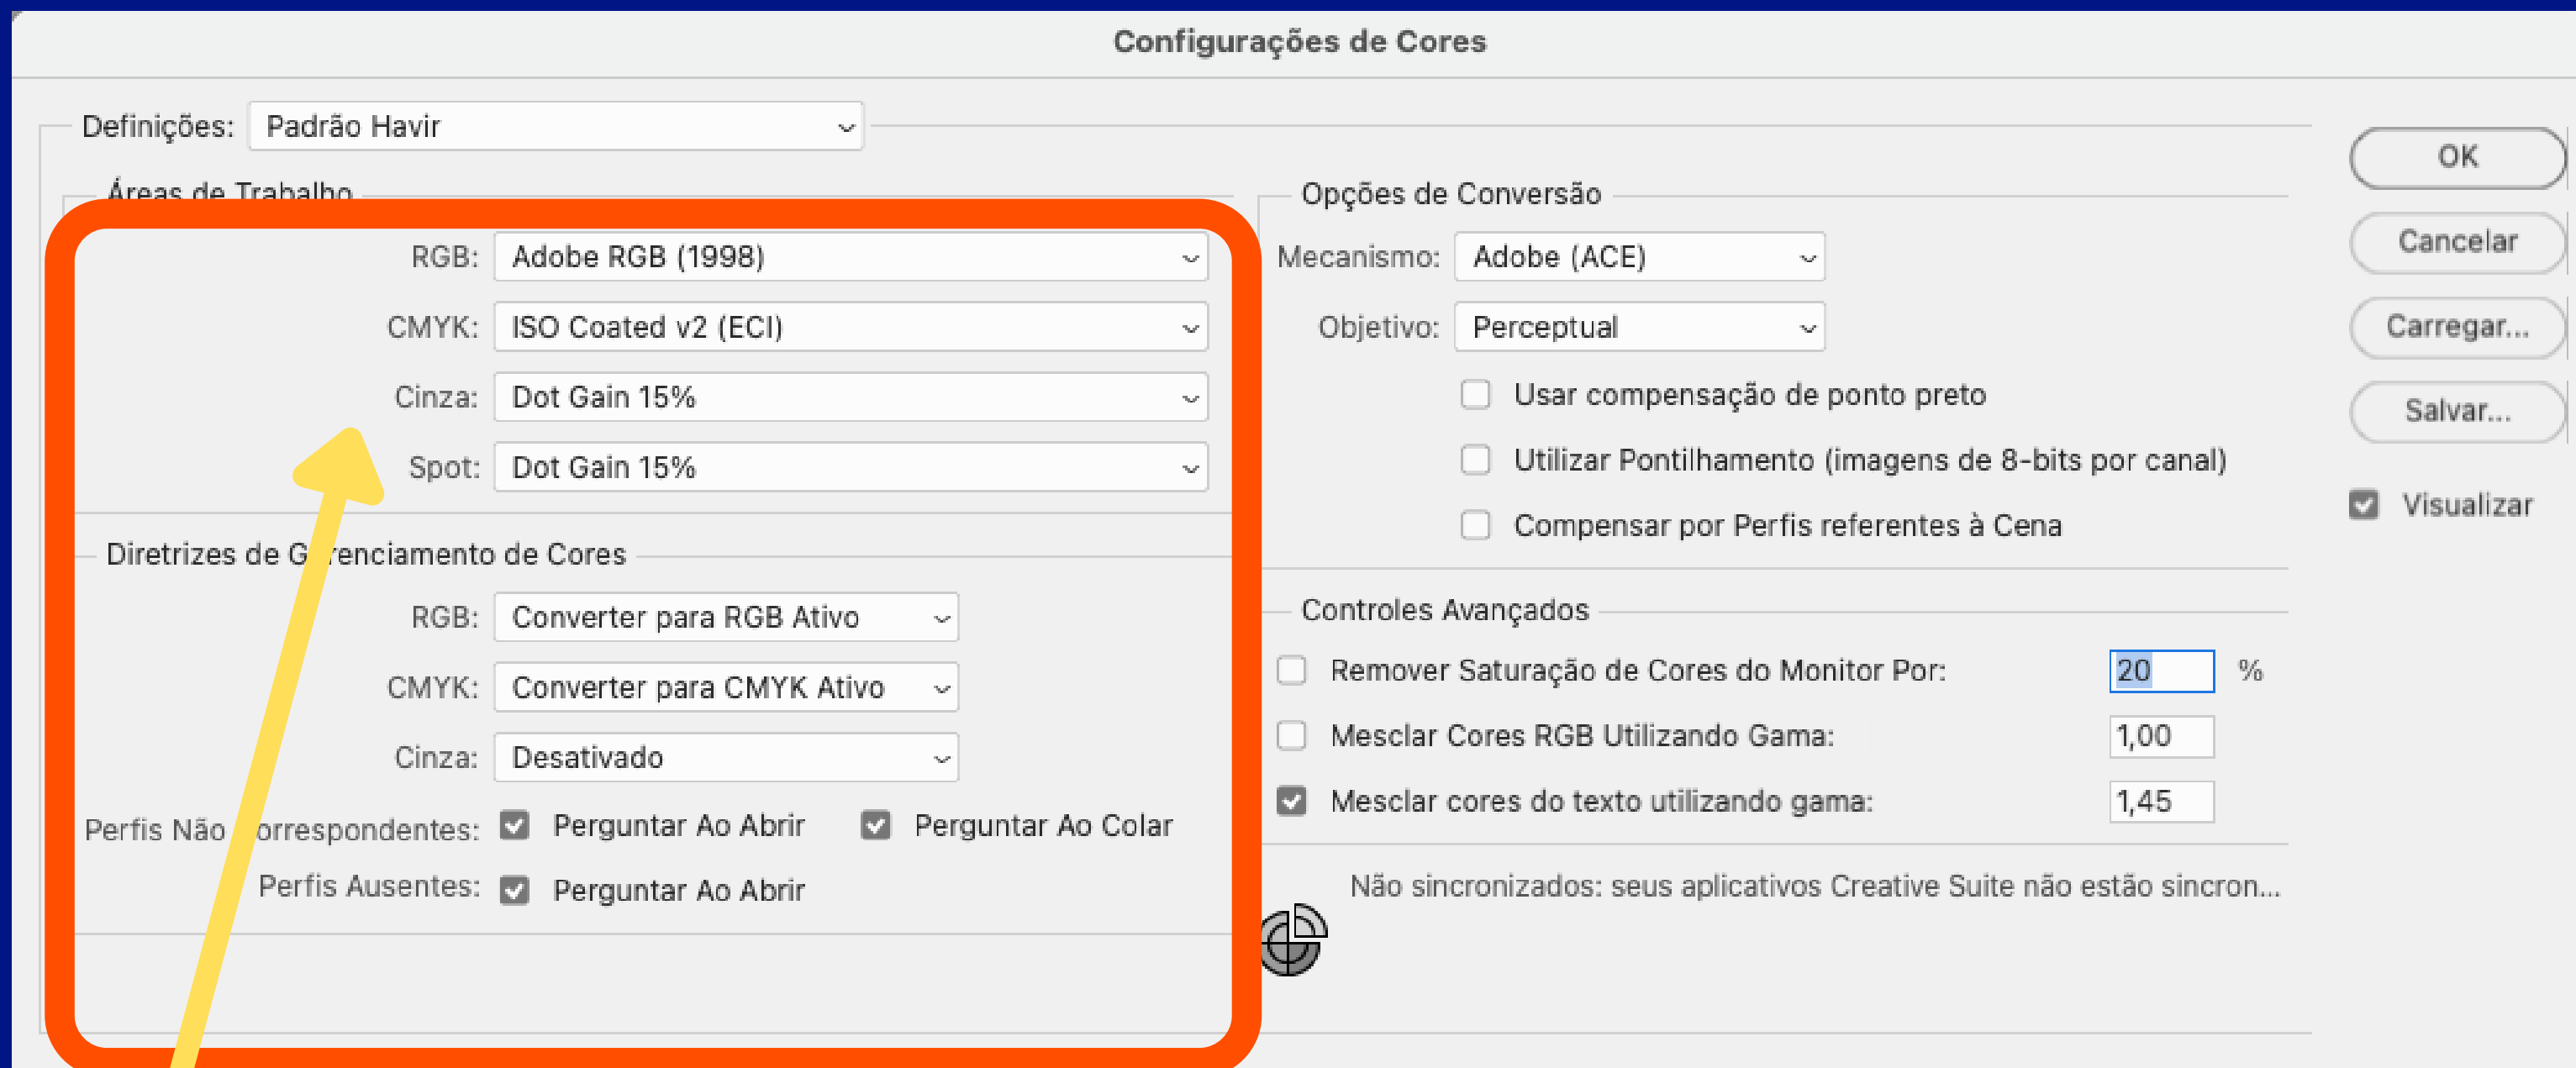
Configurações de Cores

Definições: Padrão Havir

Áreas de Trabalho

RGB: Adobe RGB (1998)

CMYK: ISO Coated v2 (ECI)

Cinza: Dot Gain 15%

Spot: Dot Gain 15%

Diretrizes de G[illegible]renciamento de Cores

RGB: Converter para RGB Ativo

CMYK: Converter para CMYK Ativo

Cinza: Desativado

Perfis Não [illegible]orrespondentes: Perguntar Ao Abrir Perguntar Ao Colar

Perfis Ausentes: Perguntar Ao Abrir

Opções de Conversão

Mecanismo: Adobe (ACE)

Objetivo: Perceptual

Usar compensação de ponto preto

Utilizar Pontilhamento (imagens de 8-bits por canal)

Compensar por Perfis referentes à Cena

Controles Avançados

Remover Saturação de Cores do Monitor Por: 20 %

Mesclar Cores RGB Utilizando Gama: 1,00

Mesclar cores do texto utilizando gama: 1,45

Não sincronizados: seus aplicativos Creative Suite não estão sincron...

OK

Cancelar

Carregar...

Salvar...

Visualizar